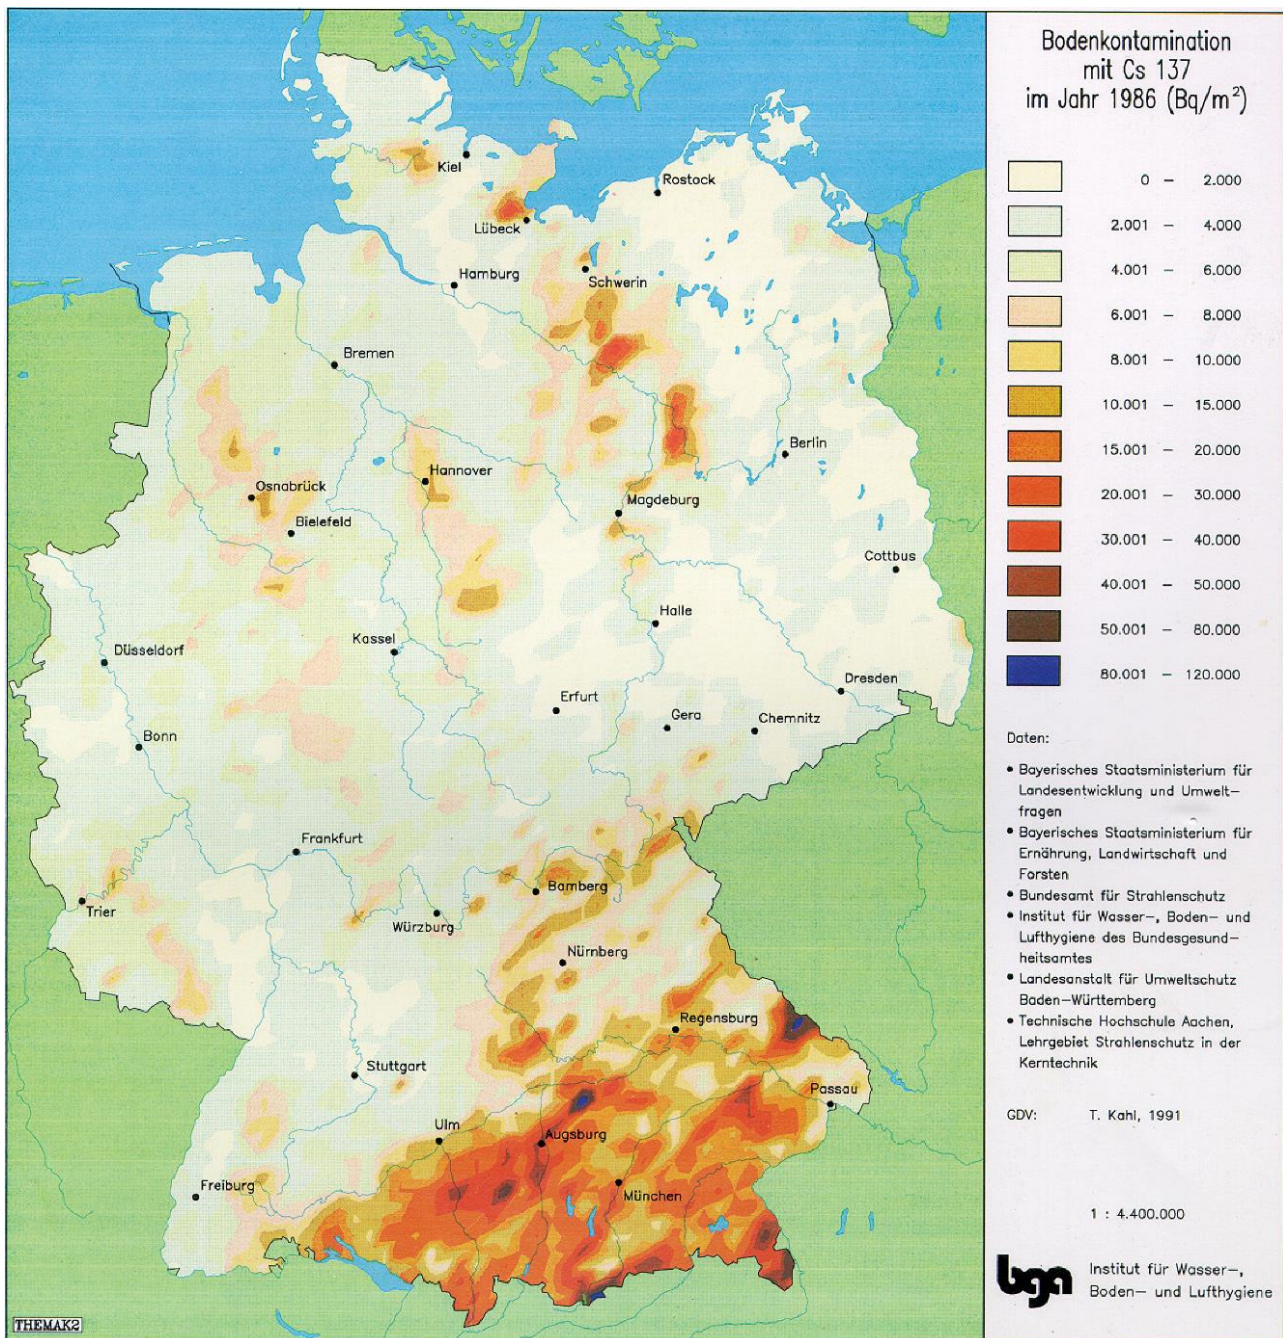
Kiel
Rostock
Lübeck
Hamburg
Schwerin
Bremen
Berlin
Hannover
Osnabrück
Magdeburg
Bielefeld
Cottbus
Halle
Kassel
Düsseldorf
Dresden
Erfurt
Gera
Chemnitz
Bonn
Frankfurt
Bamberg
Trier
Würzburg
Nürnberg
Regensburg
Stuttgart
Passau
Ulm
Augsburg
Freiburg
München
THEMAK2

Bodenkontamination mit Cs 137 im Jahr 1986 (Bq/m$^2$)

| | |
|---|---|
| | 0 – 2.000 |
| | 2.001 – 4.000 |
| | 4.001 – 6.000 |
| | 6.001 – 8.000 |
| | 8.001 – 10.000 |
| | 10.001 – 15.000 |
| | 15.001 – 20.000 |
| | 20.001 – 30.000 |
| | 30.001 – 40.000 |
| | 40.001 – 50.000 |
| | 50.001 – 80.000 |
| | 80.001 – 120.000 |

Daten:

• Bayerisches Staatsministerium für Landesentwicklung und Umweltfragen
• Bayerisches Staatsministerium für Ernährung, Landwirtschaft und Forsten
• Bundesamt für Strahlenschutz
• Institut für Wasser-, Boden- und Lufthygiene des Bundesgesundheitsamtes
• Landesanstalt für Umweltschutz Baden-Württemberg
• Technische Hochschule Aachen, Lehrgebiet Strahlenschutz in der Kerntechnik

GDV: T. Kahl, 1991

1 : 4.400.000

bga Institut für Wasser-, Boden- und Lufthygiene